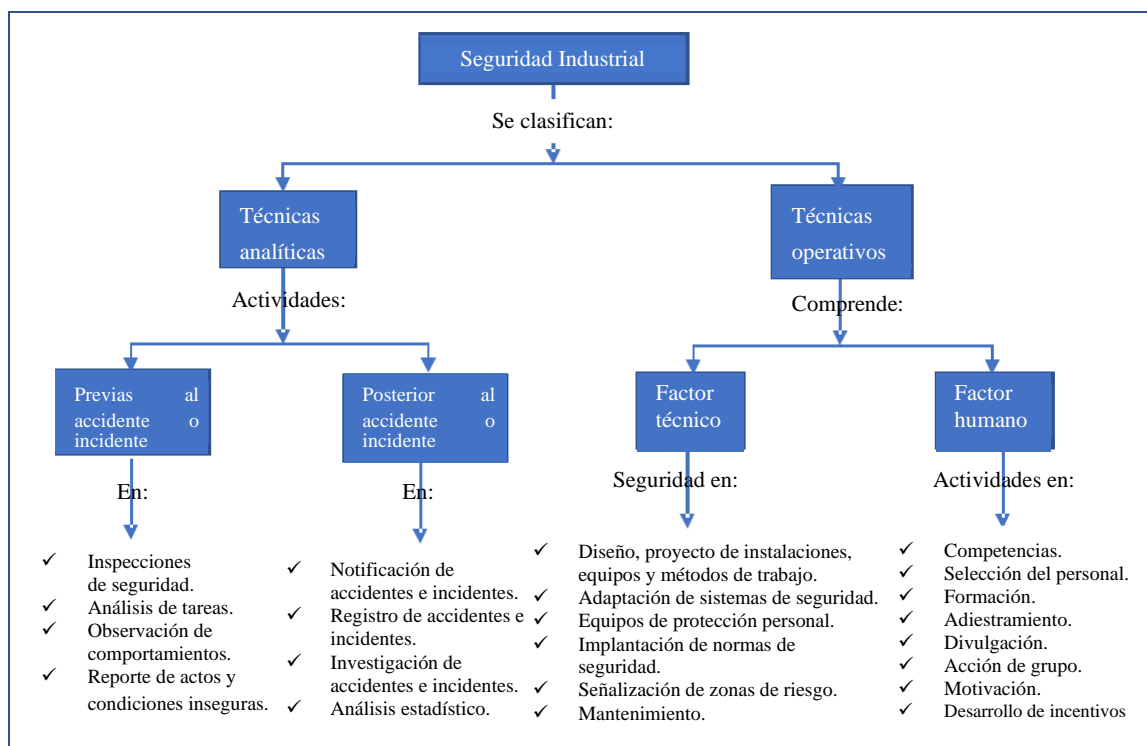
Seguridad Industrial

Se clasifican:

Técnicas analíticas

Actividades:

Técnicas operativos

Comprende:

Previas al accidente o incidente

En:

✓ Inspecciones de seguridad.
✓ Análisis de tareas.
✓ Observación de comportamientos.
✓ Reporte de actos y condiciones inseguras.

Posterior al accidente o incidente

En:

✓ Notificación de accidentes e incidentes.
✓ Registro de accidentes e incidentes.
✓ Investigación de accidentes e incidentes.
✓ Análisis estadístico.

Factor técnico

Seguridad en:

✓ Diseño, proyecto de instalaciones, equipos y métodos de trabajo.
✓ Adaptación de sistemas de seguridad.
✓ Equipos de protección personal.
✓ Implantación de normas de seguridad.
✓ Señalización de zonas de riesgo.
✓ Mantenimiento.

Factor humano

Actividades en:

✓ Competencias.
✓ Selección del personal.
✓ Formación.
✓ Adiestramiento.
✓ Divulgación.
✓ Acción de grupo.
✓ Motivación.
✓ Desarrollo de incentivos